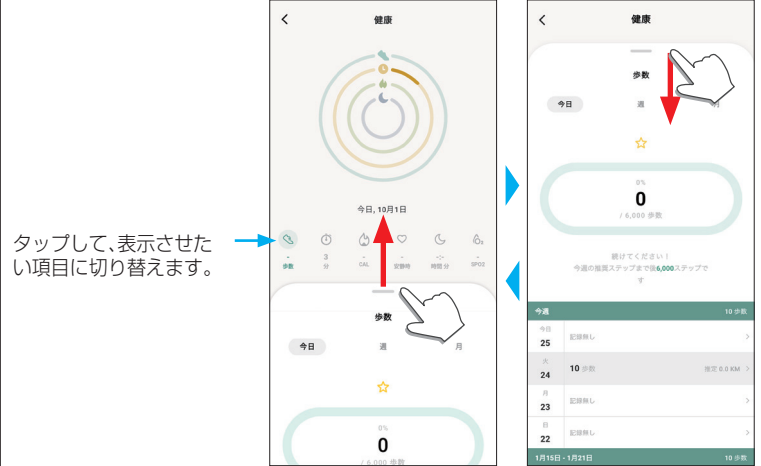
タップして、表示させたい項目に切り替えます。

<
健康

今日, 10月1日

歩数 - 3 分 - CAL 安静時 -- -:- 時間 分 - SPO2

歩数

今日 週 月

0%
0
/ 6,000 歩数

<
健康

歩数

今日 週 月

0%
0
/ 6,000 歩数

続けてください！
今週の推奨ステップまで後6,000ステップです

今週 10 歩数

今日
25
記録無し

火
24
10 歩数 推定 0.0 KM

月
23
記録無し

日
22
記録無し

1月15日 - 1月21日 0 歩数